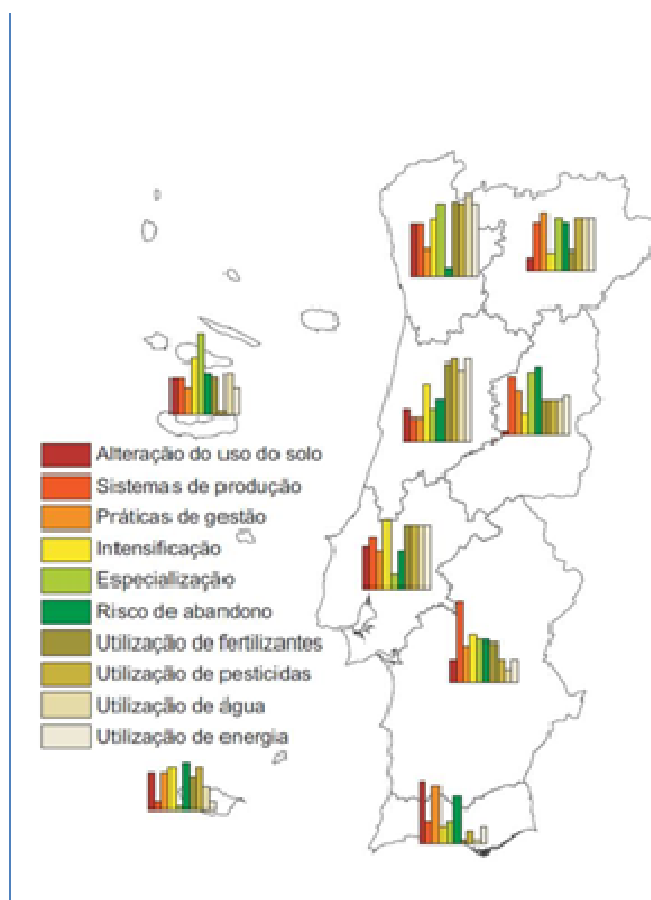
Alteração do uso do solo
Sistemas de produção
Práticas de gestão
Intensificação
Especialização
Risco de abandono
Utilização de fertilizantes
Utilização de pesticidas
Utilização de água
Utilização de energia